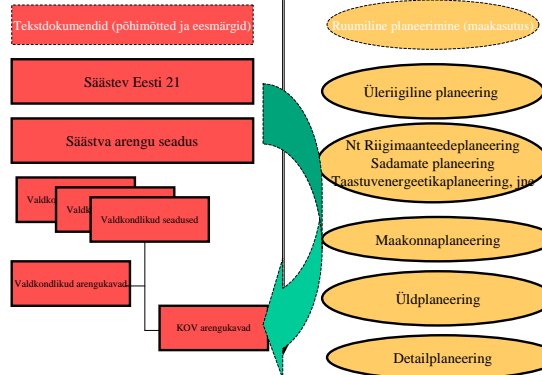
Tekstdokumendid (põhimõtted ja eesmärgid)

Säästev Eesti 21

Säästva arengu seadus

Valdko

Valdk

Valdkondlikud seadused

Valdkondlikud arengukavad

KOV arengukavad

Ruumiline planeerimine (maakasutus)

Üleriigiline planeering

Nt Riigimaanteedeplaneering
Sadamate planeering
Taastuvenergeetikaplaneering, jne

Maakonnaplaneering

Üldplaneering

Detailplaneering